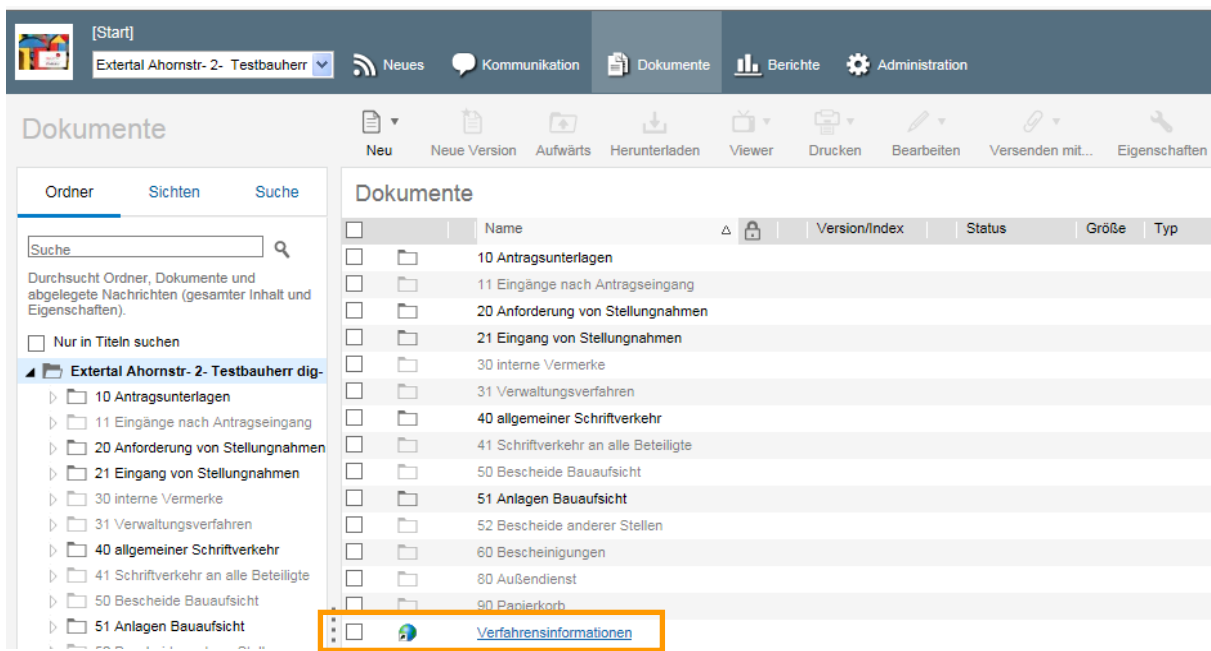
[Start]

Extertal Ahornstr- 2- Testbauherr

Neues Kommunikation Dokumente Berichte Administration

Dokumente

Neu Neue Version Aufwärts Herunterladen Viewer Drucken Bearbeiten Versenden mit... Eigenschaften

Ordner Sichten Suche

Suche

Durchsucht Ordner, Dokumente und abgelegete Nachrichten (gesamter Inhalt und Eigenschaften).

Nur in Titeln suchen

Extertal Ahornstr- 2- Testbauherr dig-
10 Antragsunterlagen
11 Eingänge nach Antragseingang
20 Anforderung von Stellungnahmen
21 Eingang von Stellungnahmen
30 interne Vermerke
31 Verwaltungsverfahren
40 allgemeiner Schriftverkehr
41 Schriftverkehr an alle Beteiligte
50 Bescheide Bauaufsicht
51 Anlagen Bauaufsicht

Dokumente

| Name | Version/Index | Status | Größe | Typ |
|---|---|---|---|---|
| 10 Antragsunterlagen | | | | |
| 11 Eingänge nach Antragseingang | | | | |
| 20 Anforderung von Stellungnahmen | | | | |
| 21 Eingang von Stellungnahmen | | | | |
| 30 interne Vermerke | | | | |
| 31 Verwaltungsverfahren | | | | |
| 40 allgemeiner Schriftverkehr | | | | |
| 41 Schriftverkehr an alle Beteiligte | | | | |
| 50 Bescheide Bauaufsicht | | | | |
| 51 Anlagen Bauaufsicht | | | | |
| 52 Bescheide anderer Stellen | | | | |
| 60 Bescheinigungen | | | | |
| 80 Außendienst | | | | |
| 90 Papierkorb | | | | |
| Verfahrensinformationen | | | | |